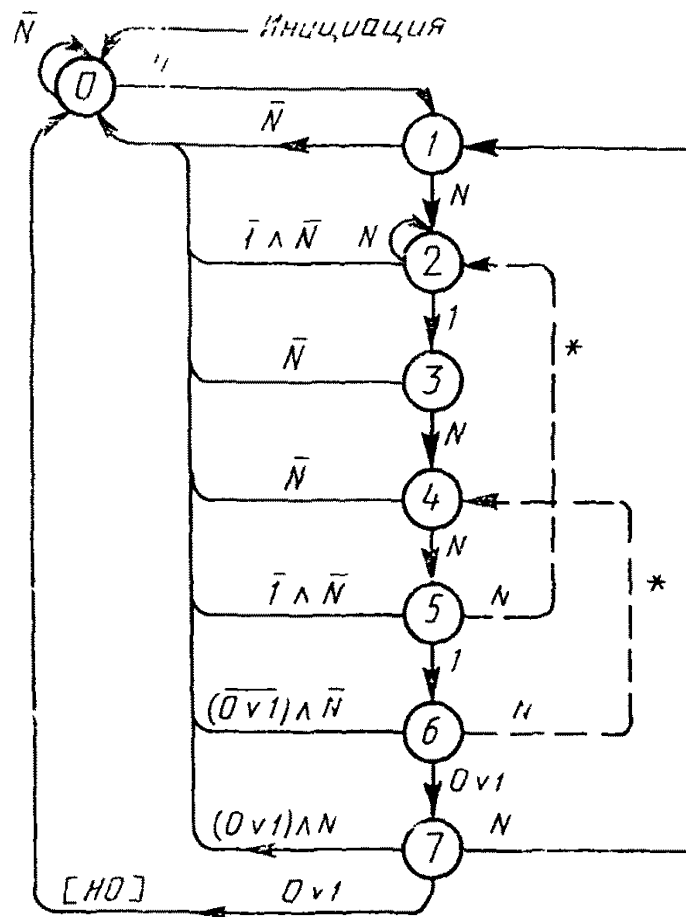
$\bar{N}$

Инициация

0

$N$

$\bar{N}$

1

$N$

$\bar{1} \wedge \bar{N}$

$N$

2

1

$\bar{N}$

3

*

$N$

$\bar{N}$

4

$N$

$\bar{1} \wedge \bar{N}$

5

$N$

*

1

$(\overline{0 \vee 1}) \wedge \bar{N}$

6

$N$

$0 \vee 1$

$(0 \vee 1) \wedge N$

7

$N$

[НО]

$0 \vee 1$